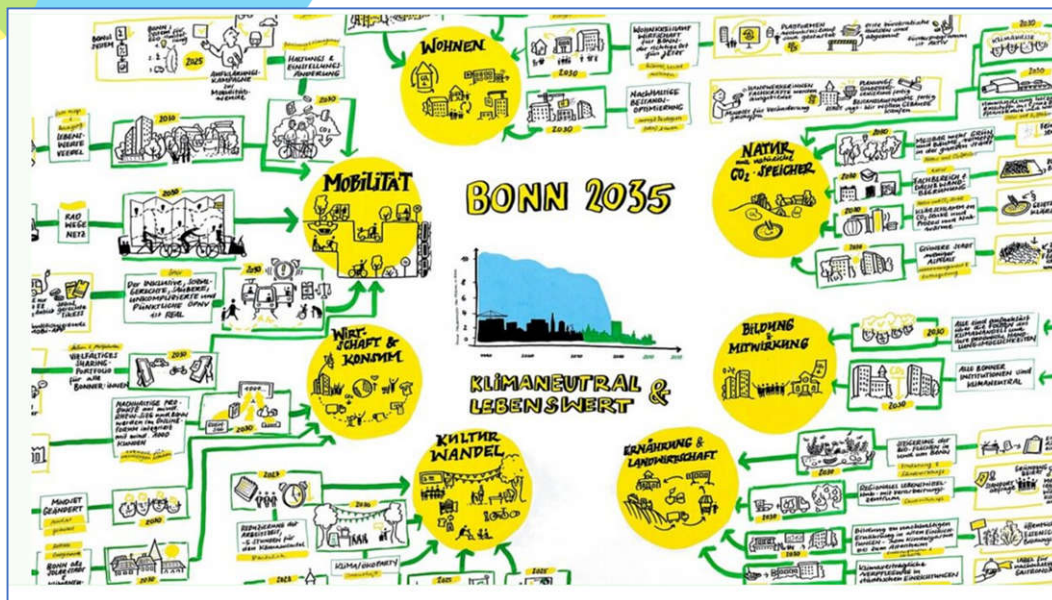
BONN 2035

KLIMANEUTRAL & LEBENSWERT

WOHNEN

MOBILITÄT

NATUR als natürliche $CO_2$-SPEICHER

WIRTSCHAFT & KONSUM

BILDUNG & MITWIRKUNG

KULTURWANDEL

ERNÄHRUNG & LANDWIRTSCHAFT

2025

2030

2030

2030

2030

2030

2030

2030

2030

2030

2030

ANMELDUNGS-KAMPAGNE

HALTUNGS & EINSTELLUNGS-ÄNDERUNG

RADWEGENETZ

DER INKLUSIVE, SOZIAL GERECHTE, SAUBERE, UNKOMPLIZIERTE und PÜNKTLICHE ÖPNV IST REAL

VIELFÄLTIGES SHARING-PORTFOLIO

NACHHALTIGE BESTANDS-OPTIMIERUNG

WOHNRAUMBEWUSSTSEIN

MINDSET GEÄNDERT

BONN ALS

REDUZIERUNG der ARBEITSZEIT

KLIMA/ECOPARTY

ALLE BONNER INSTITUTIONEN SIND KLIMANEUTRAL

REGIONALES

2023

2025

2021